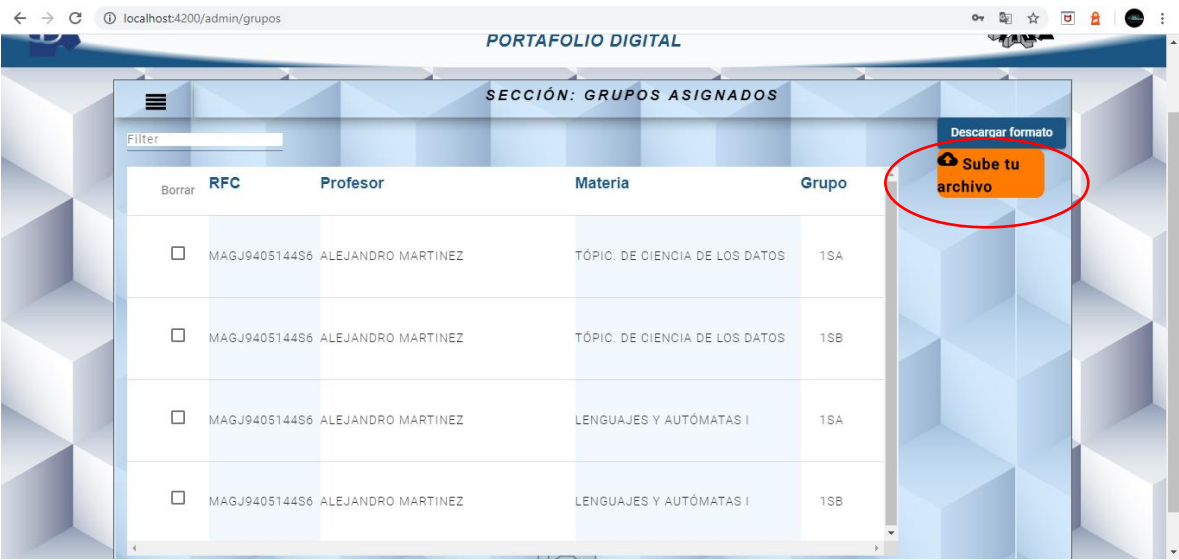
localhost:4200/admin/grupos

PORTAFOLIO DIGITAL

SECCIÓN: GRUPOS ASIGNADOS

Filter

Descargar formato

Sube tu archivo

| Borrar | RFC | Profesor | Materia | Grupo |
|---|---|---|---|---|
| ☐ | MAGJ9405144S6 | ALEJANDRO MARTINEZ | TÓPIC. DE CIENCIA DE LOS DATOS | 1SA |
| ☐ | MAGJ9405144S6 | ALEJANDRO MARTINEZ | TÓPIC. DE CIENCIA DE LOS DATOS | 1SB |
| ☐ | MAGJ9405144S6 | ALEJANDRO MARTINEZ | LENGUAJES Y AUTÓMATAS I | 1SA |
| ☐ | MAGJ9405144S6 | ALEJANDRO MARTINEZ | LENGUAJES Y AUTÓMATAS I | 1SB |